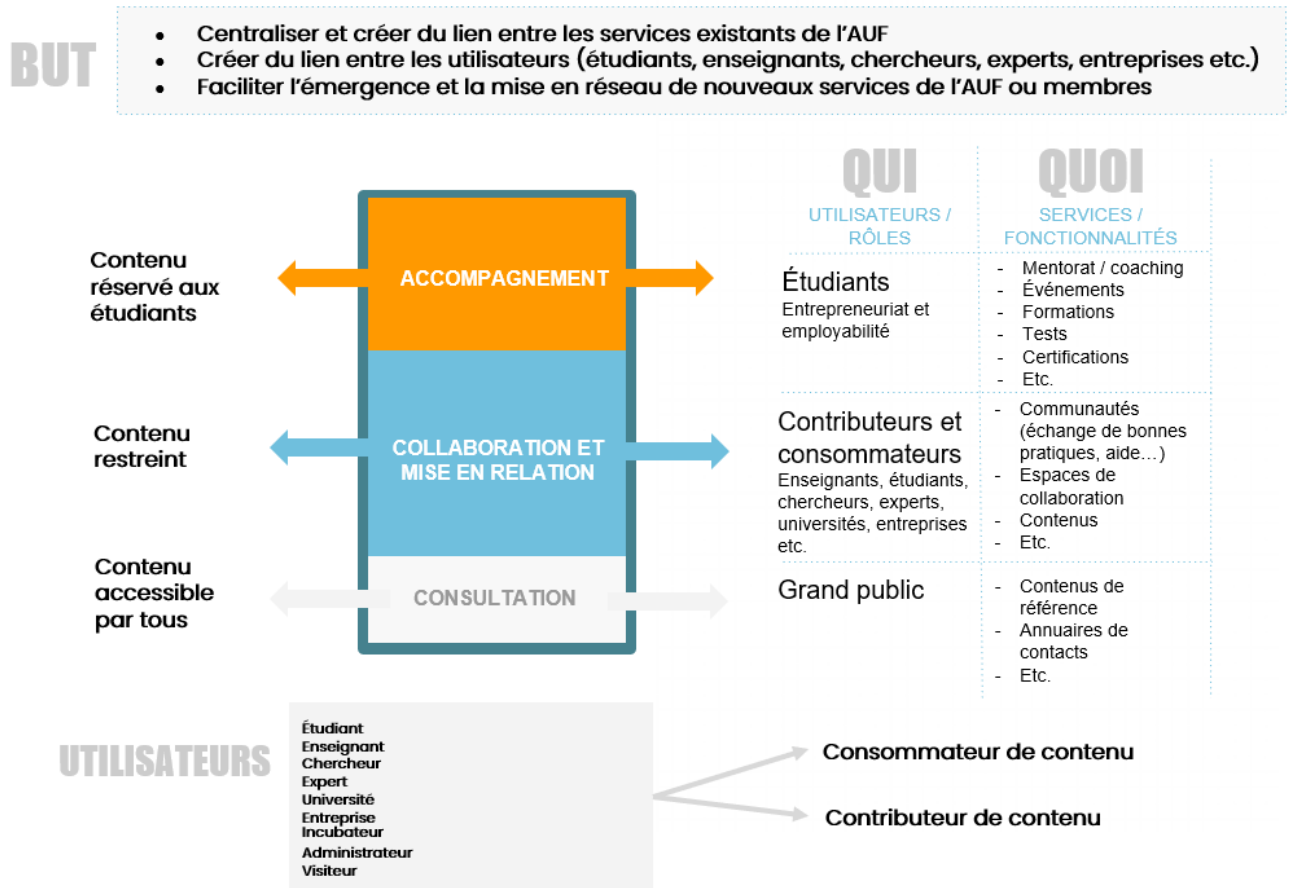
BUT

- Centraliser et créer du lien entre les services existants de l'AUF
- Créer du lien entre les utilisateurs (étudiants, enseignants, chercheurs, experts, entreprises etc.)
- Faciliter l'émergence et la mise en réseau de nouveaux services de l'AUF ou membres

Contenu réservé aux étudiants

ACCOMPAGNEMENT

Contenu restreint

COLLABORATION ET MISE EN RELATION

Contenu accessible par tous

CONSULTATION

| QUI | QUOI |
|---|---|
| UTILISATEURS / RÔLES | SERVICES / FONCTIONNALITÉS |
| Étudiants<br>Entrepreneuriat et employabilité | - Mentorat / coaching<br>- Événements<br>- Formations<br>- Tests<br>- Certifications<br>- Etc. |
| Contributeurs et consommateurs<br>Enseignants, étudiants, chercheurs, experts, universités, entreprises etc. | - Communautés (échange de bonnes pratiques, aide…)<br>- Espaces de collaboration<br>- Contenus<br>- Etc. |
| Grand public | - Contenus de référence<br>- Annuaires de contacts<br>- Etc. |

UTILISATEURS

Étudiant
Enseignant
Chercheur
Expert
Université
Entreprise
Incubateur
Administrateur
Visiteur

Consommateur de contenu

Contributeur de contenu